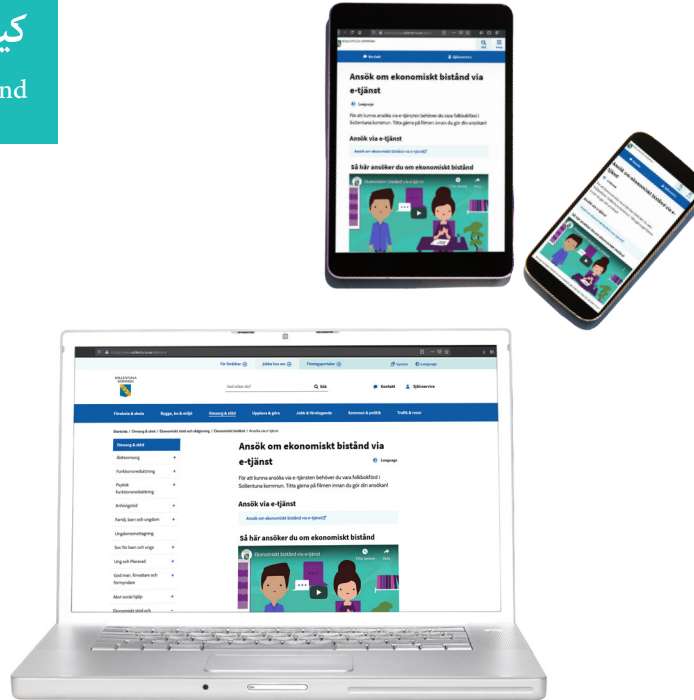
کی
nd

Ansök om ekonomiskt bistånd via e-tjänst

Language

För att kunna ansöka via e-tjänsten behöver du vara folkbokförd i Sollentuna kommun. Titta gärna på filmen innan du gör din ansökan!

Ansök via e-tjänst

Ansök om ekonomiskt bistånd via e-tjänst

Så här ansöker du om ekonomiskt bistånd

Ekonomiskt bistånd via e-tjänst

För företag
Jobba hos oss
Föreningsportalen
Lyssna
Language

SOLLENTUNA KOMMUN

Vad söker du?
Sök
Kontakt
Självservice

Förskola & skola
Bygga, bo & miljö
Omsorg & stöd
Uppleva & göra
Jobb & företagande
Kommun & politik
Trafik & resor

Startsida / Omsorg & stöd / Ekonomiskt stöd och rådgivning / Ekonomiskt bistånd / Ansök via e-tjänst

Omsorg & stöd
Äldreomsorg
Funktionsnedsättning
Psykisk funktionsnedsättning
Anhörigstöd
Familj, barn och ungdom
Ungdomsmottagning
Stöd för barn och unga
Ung och Planerad
God man, förvaltare och förmyndare
Akut social hjälp
Ekonomiskt stöd och

Ansök om ekonomiskt bistånd via e-tjänst

Language

För att kunna ansöka via e-tjänsten behöver du vara folkbokförd i Sollentuna kommun. Titta gärna på filmen innan du gör din ansökan!

Ansök via e-tjänst

Ansök om ekonomiskt bistånd via e-tjänst

Så här ansöker du om ekonomiskt bistånd

Ekonomiskt bistånd via e-tjänst
Titta senare
Dela